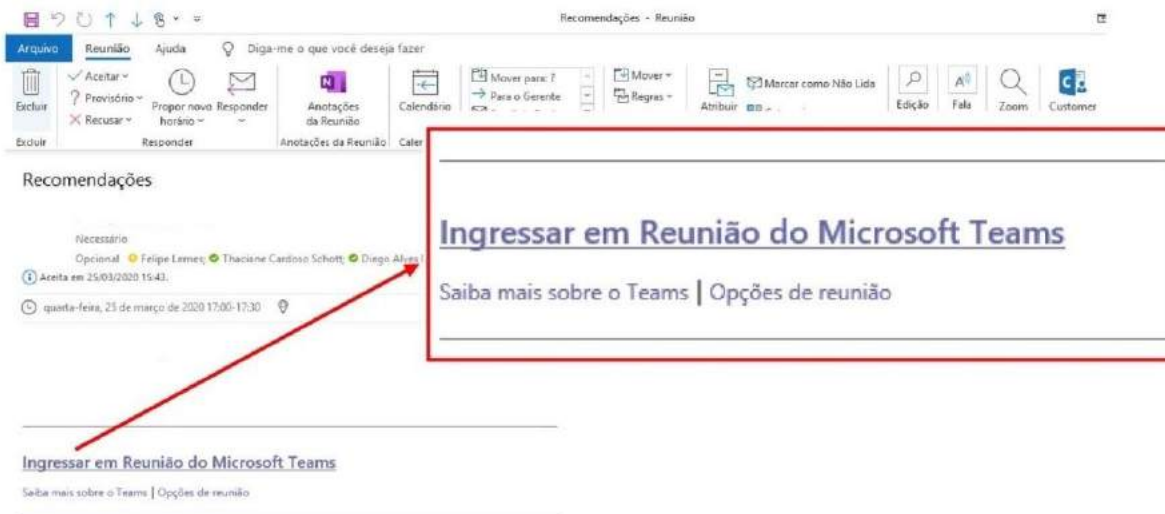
Recomendações - Reunião

Arquivo Reunião Ajuda Diga-me o que você deseja fazer

Excluir
Aceitar
Provisório
Recusar
Propor novo horário
Responder
Anotações da Reunião
Calendário
Mover para: ?
Para o Gerente
Mover
Regras
Atribuir
Marcar como Não Lida
Edição
Fala
Zoom
Customer

Excluir Responder Anotações da Reunião Caler

Recomendações

Necessário
Opcional Felipe Lemes; Thaciane Cardoso Schott; Diego Alves
Aceita em 25/03/2020 15:43.
quarta-feira, 25 de março de 2020 17:00-17:30

Ingressar em Reunião do Microsoft Teams

Saiba mais sobre o Teams | Opções de reunião

Ingressar em Reunião do Microsoft Teams

Saiba mais sobre o Teams | Opções de reunião